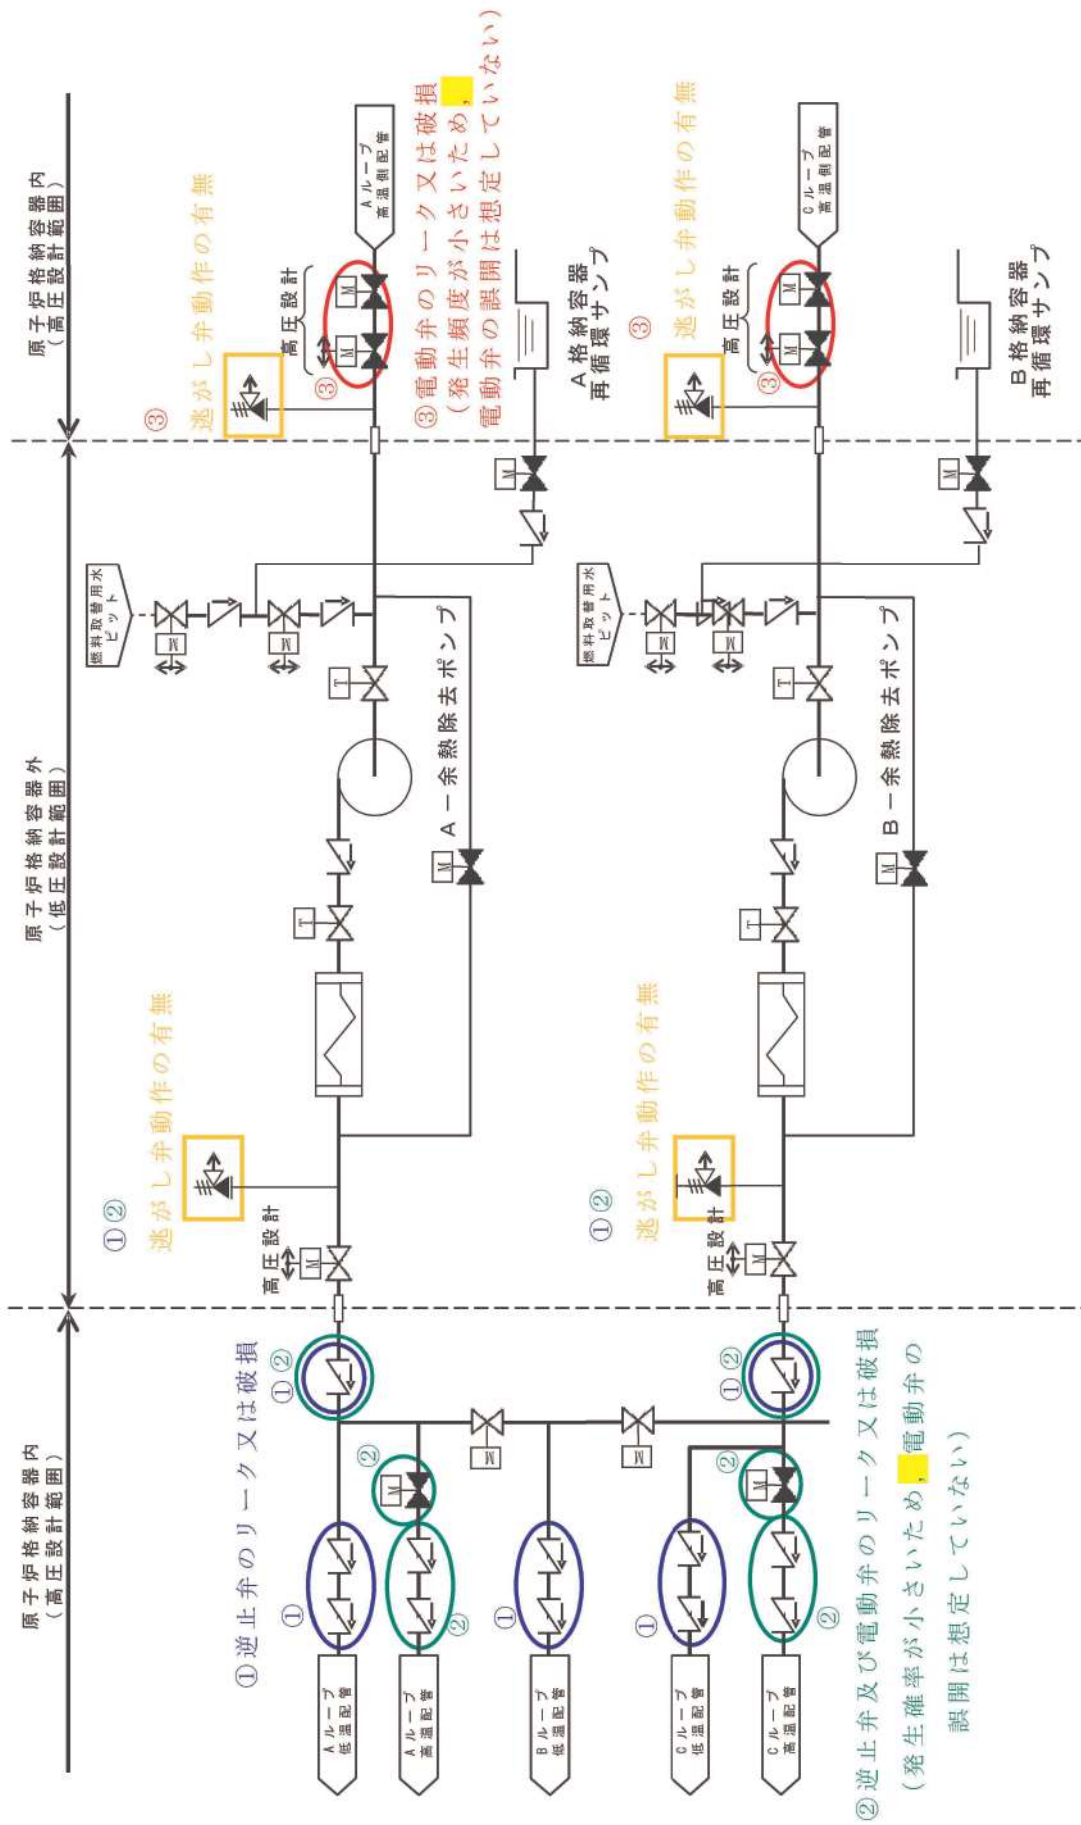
原子炉格納容器内
（高圧設計範囲）

原子炉格納容器外
（低圧設計範囲）

原子炉格納容器内
（高圧設計範囲）

③電動弁のリーク又は破損
（発生頻度が小さいため，
電動弁の誤開は想定していない）

Aループ
高温側配管

③
逃がし弁動作の有無

高圧設計

③

A格納容器
再循環サンプ

燃料取替用水
ピット

A－余熱除去ポンプ

①②
逃がし弁動作の有無

高圧設計

①逆止弁のリーク又は破損

①②

②

①

②

①

Aループ
低温配管

Aループ
高温配管

Bループ
低温配管

Cループ
低温配管

Cループ
高温配管

Cループ
高温側配管

逃がし弁動作の有無

③

高圧設計

③

B格納容器
再循環サンプ

燃料取替用水
ピット

B－余熱除去ポンプ

①②
逃がし弁動作の有無

高圧設計

①②

②

①

②

②逆止弁及び電動弁のリーク又は破損
（発生確率が小さいため，電動弁の
誤開は想定していない）